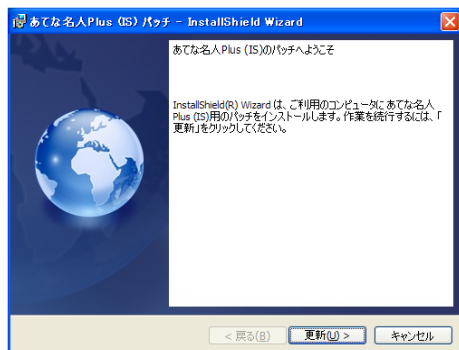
あてな名人Plus (IS) パッチ - InstallShield Wizard

あてな名人Plus (IS)のパッチへようこそ

InstallShield(R) Wizard は、ご利用のコンピュータにあてな名人Plus (IS)用のパッチをインストールします。作業を続行するには、「更新」をクリックしてください。

< 戻る(B)　更新(U) >　キャンセル